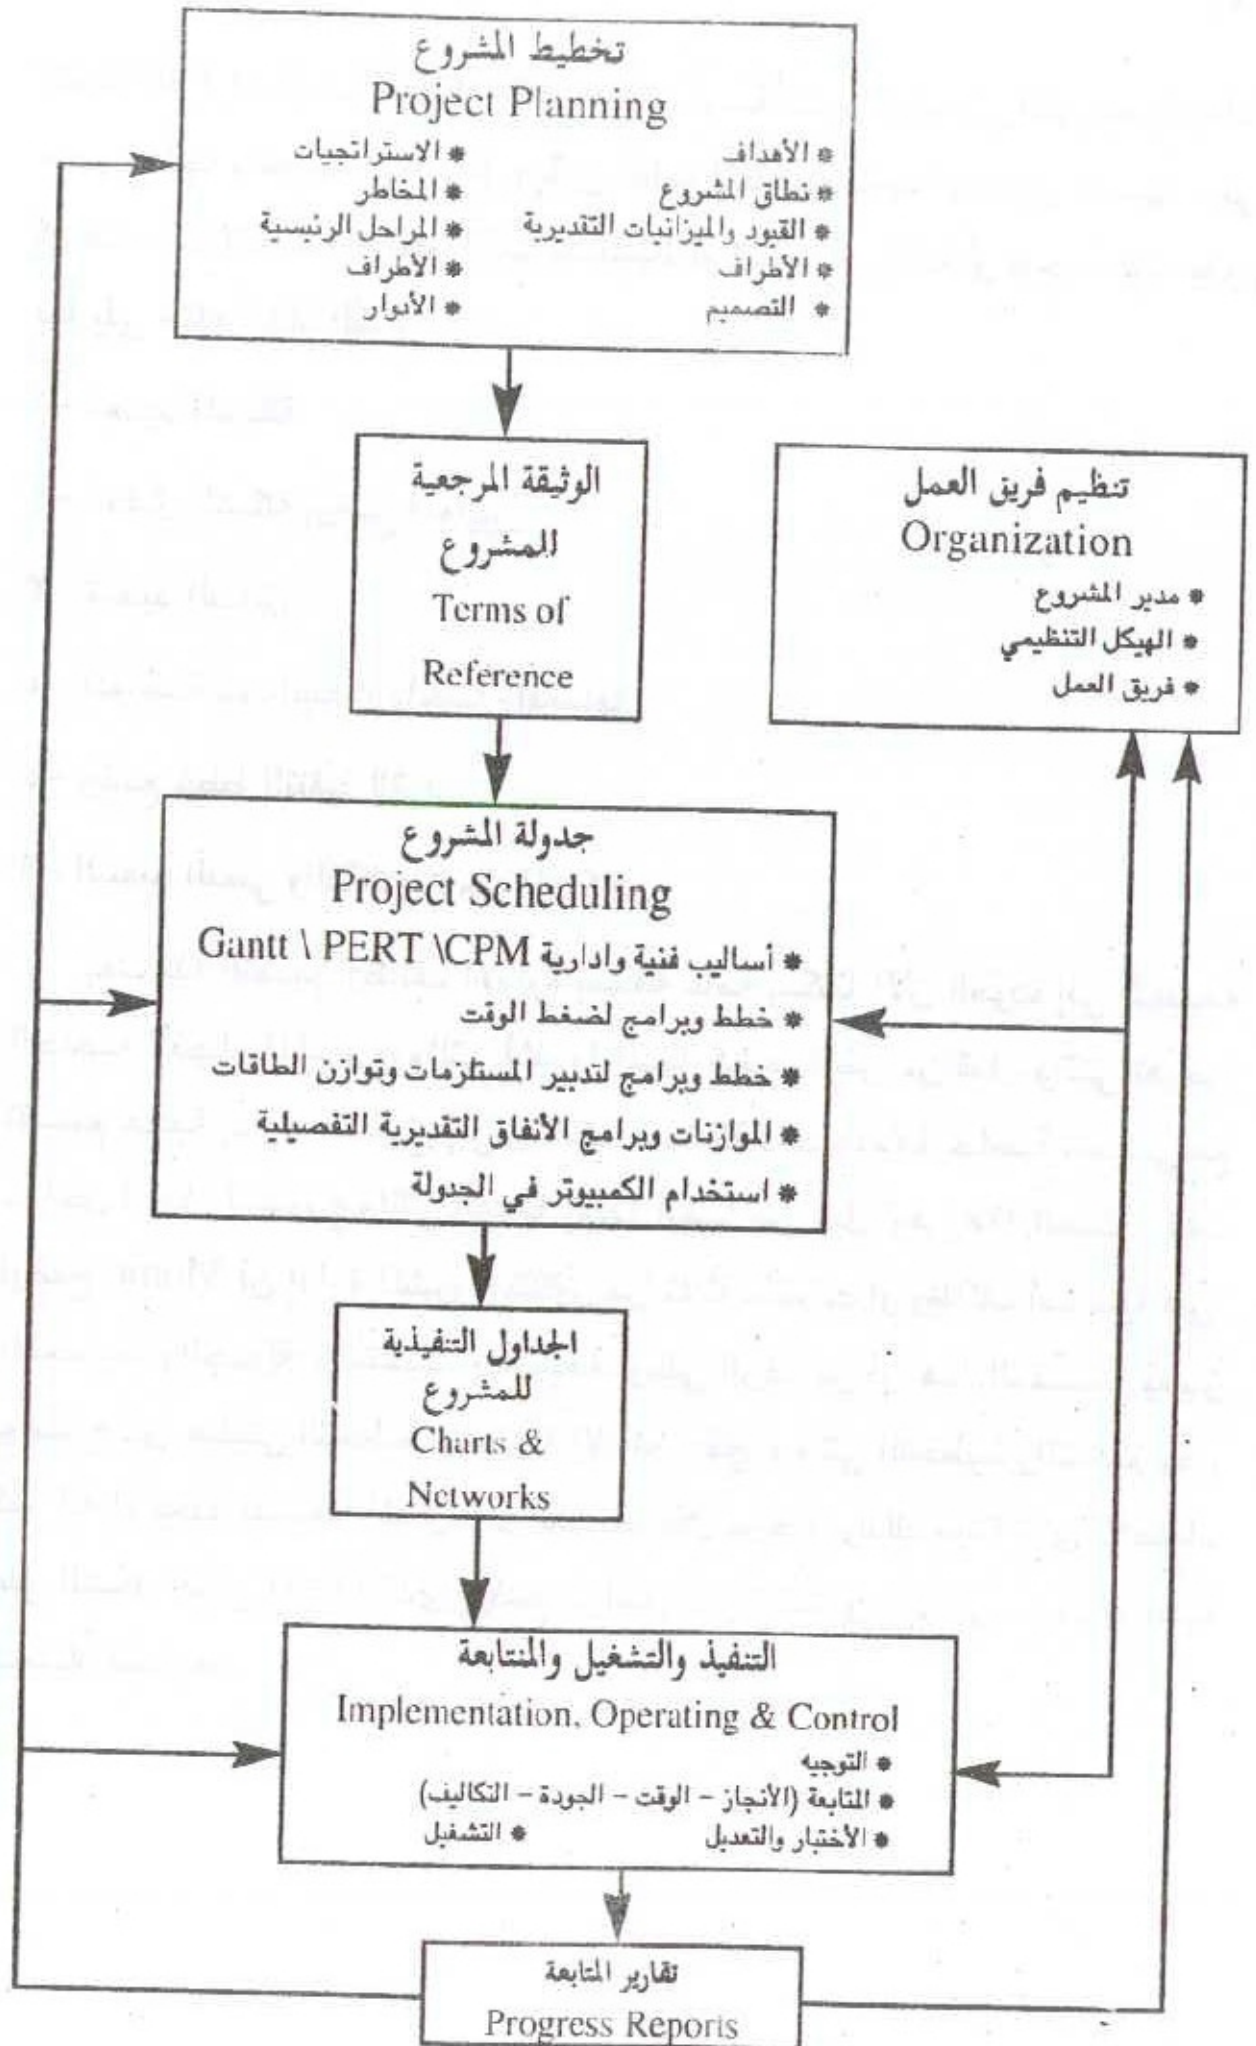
تخطيط المشروع
Project Planning
* الأهداف
* نطاق المشروع
* القيود والميزانيات التقديرية
* الأطراف
* التصميم
* الاستراتجيات
* المخاطر
* المراحل الرئيسية
* الأطراف
* الأدوار

الوثيقة المرجعية المشروع
Terms of Reference

تنظيم فريق العمل
Organization
* مدير المشروع
* الهيكل التنظيمي
* فريق العمل

جدولة المشروع
Project Scheduling
* أساليب فنية وادارية Gantt \ PERT \CPM
* خطط وبرامج لضغط الوقت
* خطط وبرامج لتدبير المستلزمات وتوازن الطاقات
* الموازنات وبرامج الأنفاق التقديرية التفصيلية
* استخدام الكمبيوتر في الجدولة

الجداول التنفيذية للمشروع
Charts & Networks

التنفيذ والتشغيل والمتابعة
Implementation, Operating & Control
* التوجيه
* المتابعة (الأنجاز - الوقت - الجودة - التكاليف)
* الأختبار والتعديل
* التشغيل

تقارير المتابعة
Progress Reports